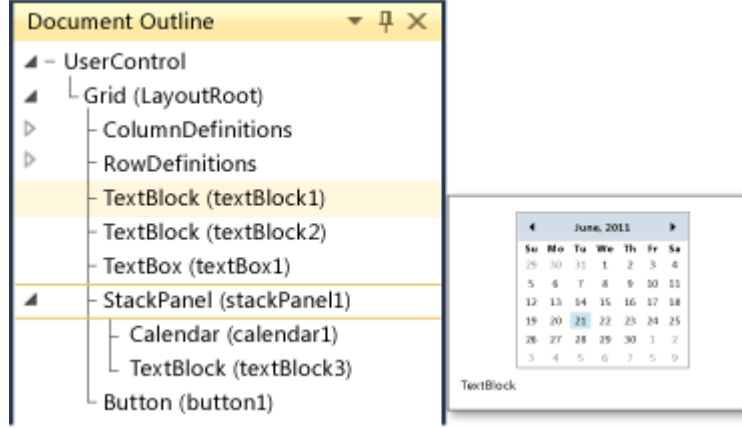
Document Outline

UserControl
Grid (LayoutRoot)
ColumnDefinitions
RowDefinitions
TextBlock (textBlock1)
TextBlock (textBlock2)
TextBox (textBox1)
StackPanel (stackPanel1)
Calendar (calendar1)
TextBlock (textBlock3)
Button (button1)

June, 2011

| Su | Mo | Tu | We | Th | Fr | Sa |
|---|---|---|---|---|---|---|
| 29 | 30 | 31 | 1 | 2 | 3 | 4 |
| 5 | 6 | 7 | 8 | 9 | 10 | 11 |
| 12 | 13 | 14 | 15 | 16 | 17 | 18 |
| 19 | 20 | 21 | 22 | 23 | 24 | 25 |
| 26 | 27 | 28 | 29 | 30 | 1 | 2 |
| 3 | 4 | 5 | 6 | 7 | 8 | 9 |

TextBlock